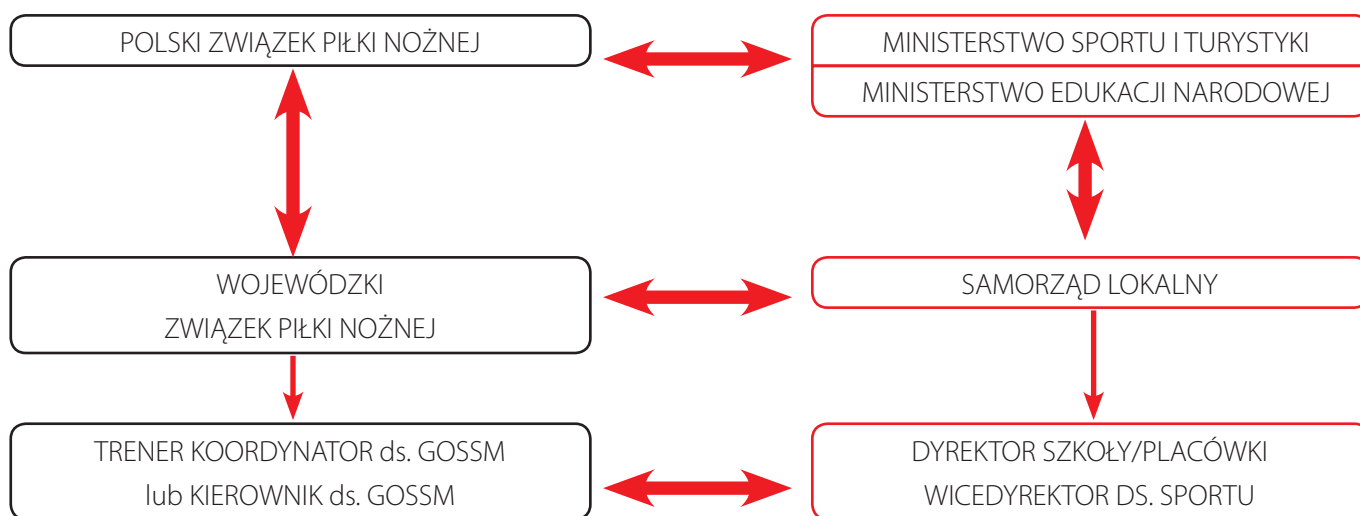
POLSKI ZWIĄZEK PIŁKI NOŻNEJ

MINISTERSTWO SPORTU I TURYSTYKI

MINISTERSTWO EDUKACJI NARODOWEJ

WOJEWÓDZKI
ZWIĄZEK PIŁKI NOŻNEJ

SAMORZĄD LOKALNY

TRENER KOORDYNATOR ds. GOSSM
lub KIEROWNIK ds. GOSSM

DYREKTOR SZKOŁY/PLACÓWKI
WICEDYREKTOR DS. SPORTU